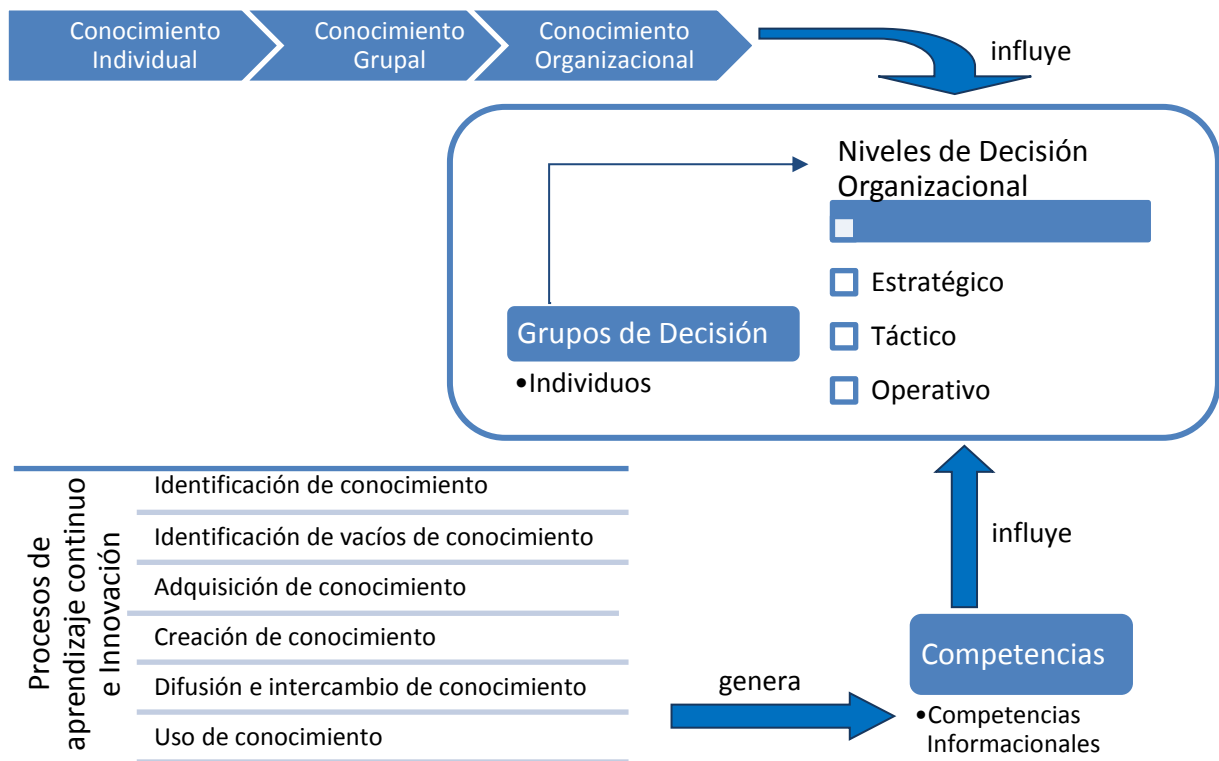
Conocimiento Individual
Conocimiento Grupal
Conocimiento Organizacional

influye

Niveles de Decisión Organizacional

Estratégico
Táctico
Operativo

Grupos de Decisión
•Individuos

Procesos de aprendizaje continuo e Innovación

Identificación de conocimiento
Identificación de vacíos de conocimiento
Adquisición de conocimiento
Creación de conocimiento
Difusión e intercambio de conocimiento
Uso de conocimiento

influye

genera

Competencias
•Competencias Informacionales